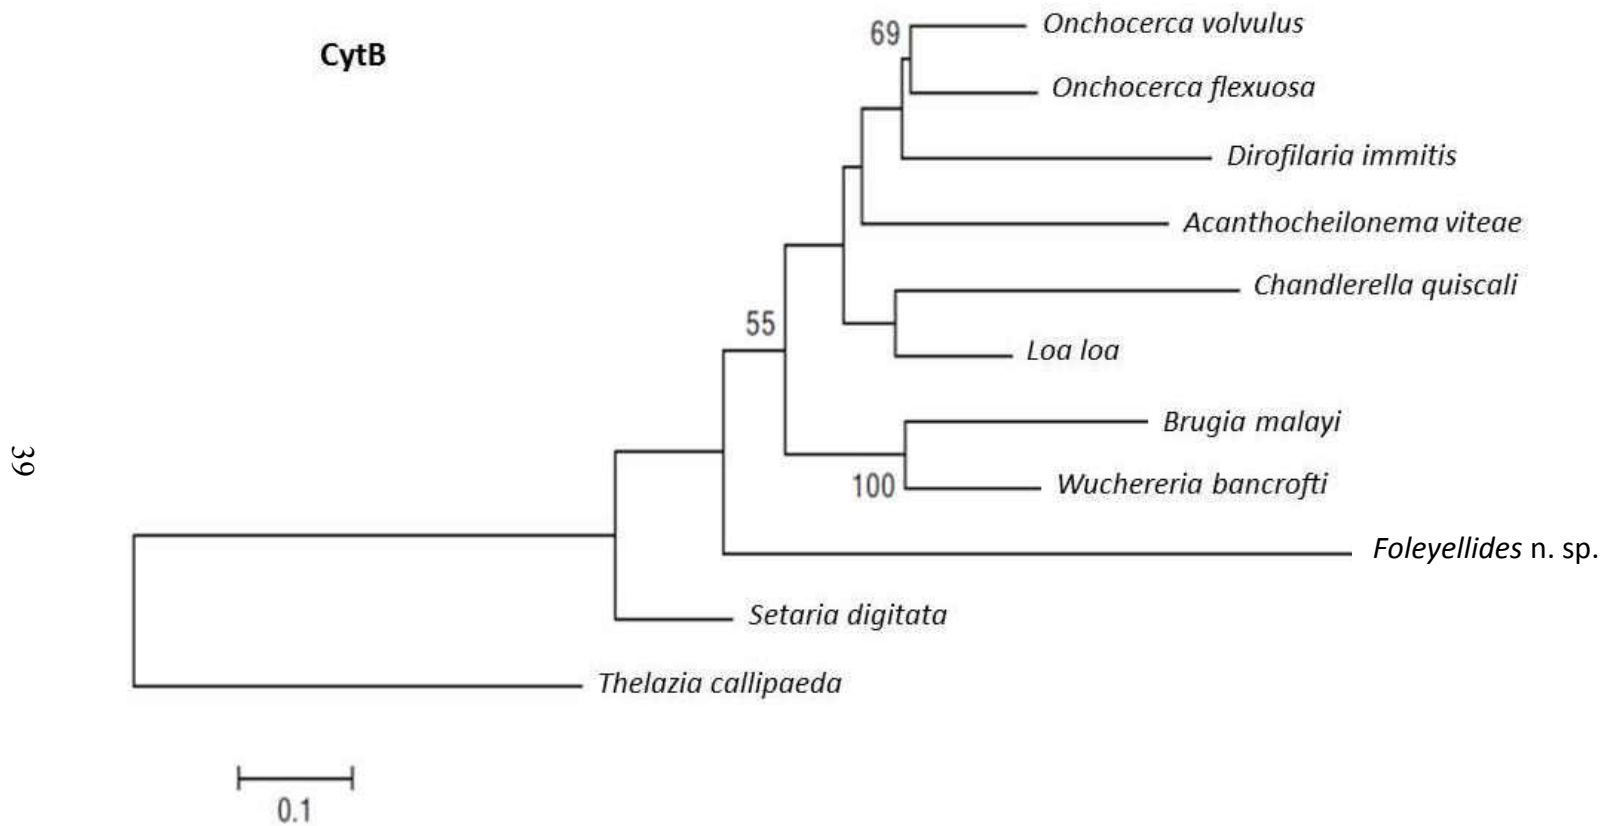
CytB

69

Onchocerca volvulus

Onchocerca flexuosa

Dirofilaria immitis

Acanthocheilonema viteae

Chandlerella quiscali

55

Loa loa

Brugia malayi

100

Wuchereria bancrofti

Foleyellides n. sp.

Setaria digitata

Thelazia callipaeda

0.1

39